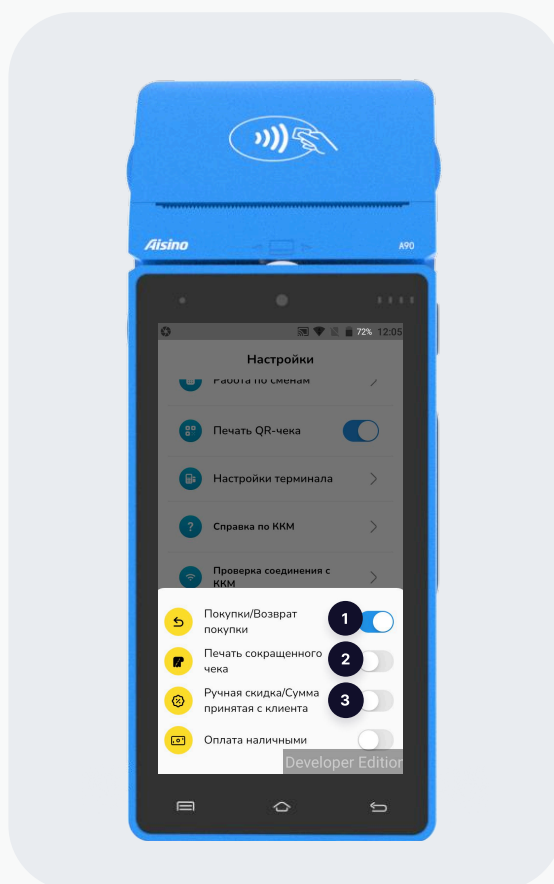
Aisino
A90

72% 12:05

Настройки

Работа по сменам

Печать QR-чека

Настройки терминала

Справка по ККМ

Проверка соединения с ККМ

Покупки/Возврат покупки
1

Печать сокращенного чека
2

Ручная скидка/Сумма принятая с клиента
3

Оплата наличными

Developer Edition